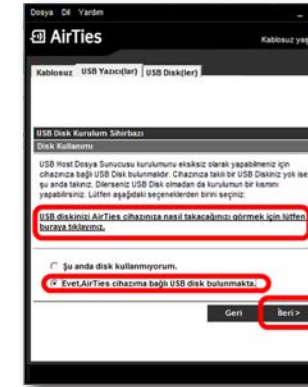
Dosya Dil Yardım

AirTies

Kablosuz yap

Kablosuz USB Yazıcı(lar) USB Disk(ler)

USB Disk Kurulum Sihirbazı

Disk Kullanımı

USB Host Dosya Sunucusu kurulumunu eksiksiz olarak yapabilmeniz için cihazınıza bağlı USB Disk bulunmalıdır. Cihazınıza takılı bir USB Diskiniz yok ise şu anda takınız. Dilerseniz USB Disk olmadan da kurulumun bir kısmını yapabilirsiniz. Lütfen aşağıdaki seçeneklerden birini seçiniz:

USB diskinizi AirTies cihazınıza nasıl takacağınızı görmek için lütfen buraya tıklayınız.

Şu anda disk kullanmıyorum.

Evet,AirTies cihazıma bağlı USB disk bulunmakta.

Geri

İleri>